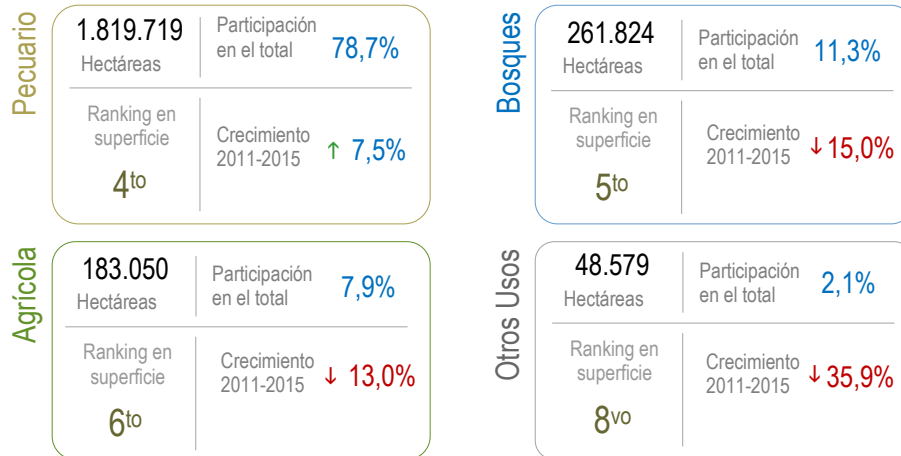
Pecuario

1.819.719
Hectáreas

Participación en el total
78,7%

Ranking en superficie
4to

Crecimiento 2011-2015
↑ 7,5%

Bosques

261.824
Hectáreas

Participación en el total
11,3%

Ranking en superficie
5to

Crecimiento 2011-2015
↓ 15,0%

Agrícola

183.050
Hectáreas

Participación en el total
7,9%

Ranking en superficie
6to

Crecimiento 2011-2015
↓ 13,0%

Otros Usos

48.579
Hectáreas

Participación en el total
2,1%

Ranking en superficie
8vo

Crecimiento 2011-2015
↓ 35,9%